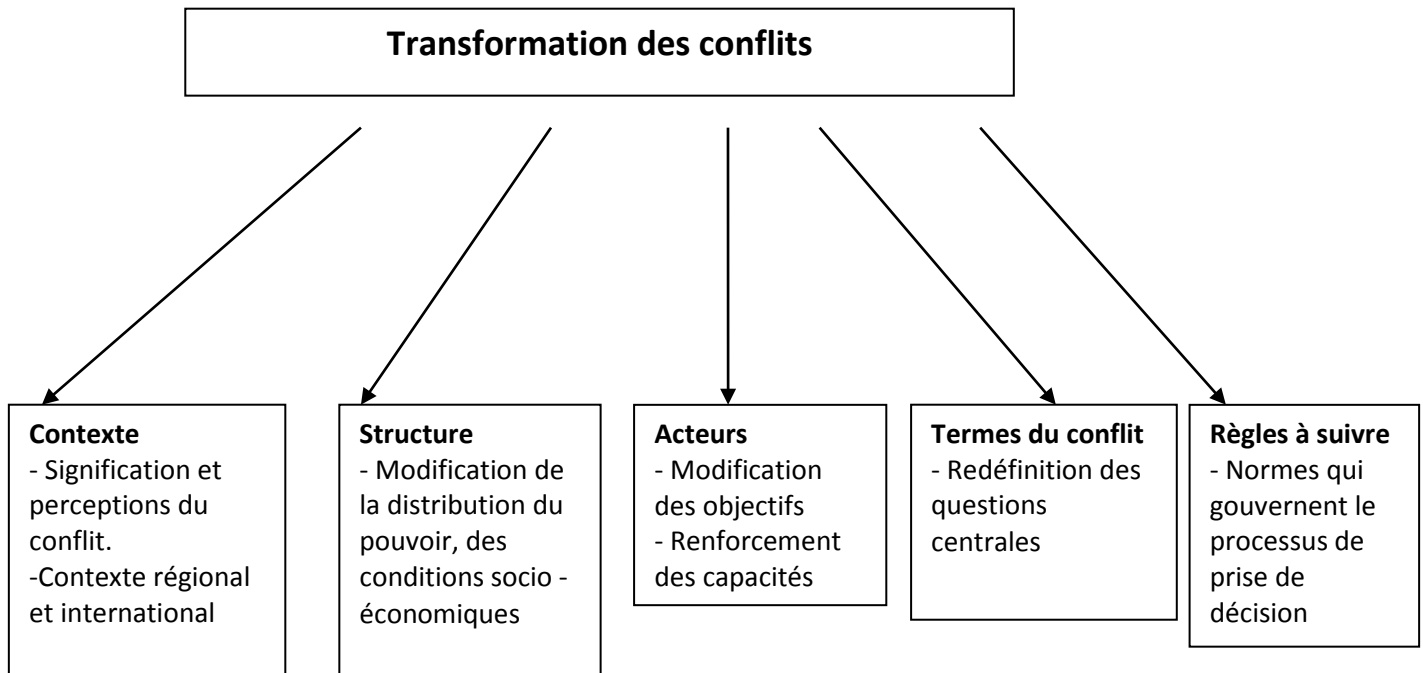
Transformation des conflits

Contexte
- Signification et perceptions du conflit.
-Contexte régional et international

Structure
- Modification de la distribution du pouvoir, des conditions socio - économiques

Acteurs
- Modification des objectifs
- Renforcement des capacités

Termes du conflit
- Redéfinition des questions centrales

Règles à suivre
- Normes qui gouvernent le processus de prise de décision